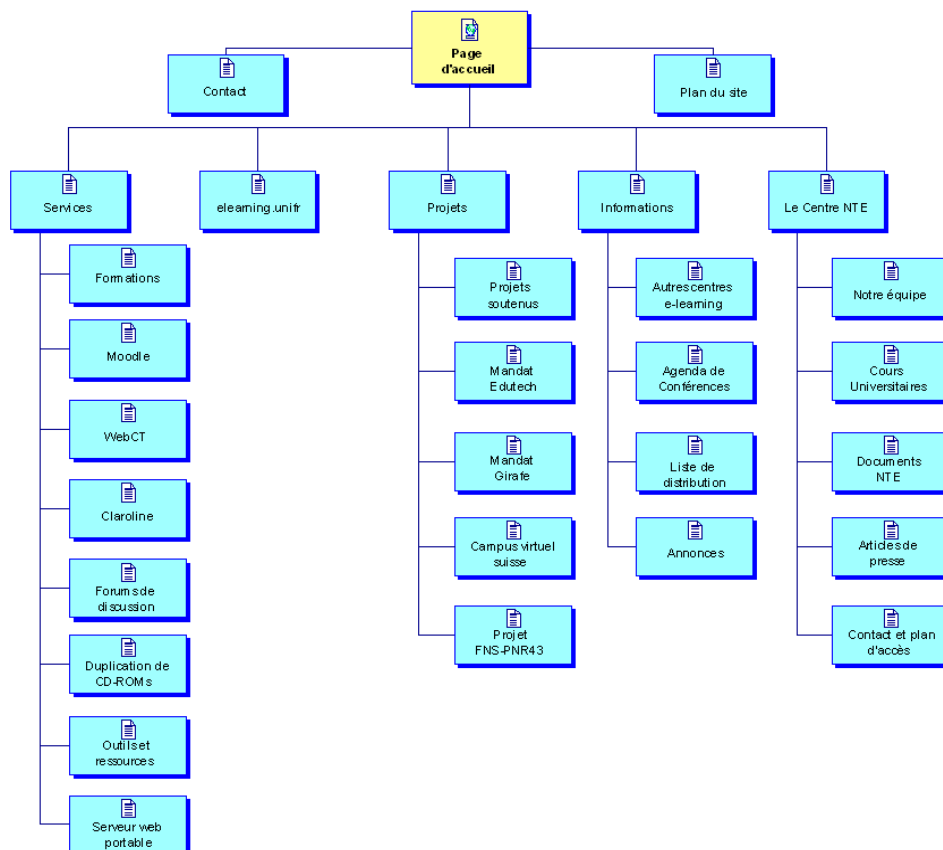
Page d'accueil

Contact

Plan du site

Services

Formations

Moodle

WebCT

Claroline

Forums de discussion

Duplication de CD-ROMs

Outils et ressources

Serveur web portable

elearning.unifr

Projets

Projets soutenus

Mandat Edutech

Mandat Girafe

Campus virtuel suisse

Projet FNS-PNR43

Informations

Autres centres e-learning

Agenda de Conférences

Liste de distribution

Annonces

Le Centre NTE

Notre équipe

Cours Universitaires

Documents NTE

Articles de presse

Contact et plan d'accès